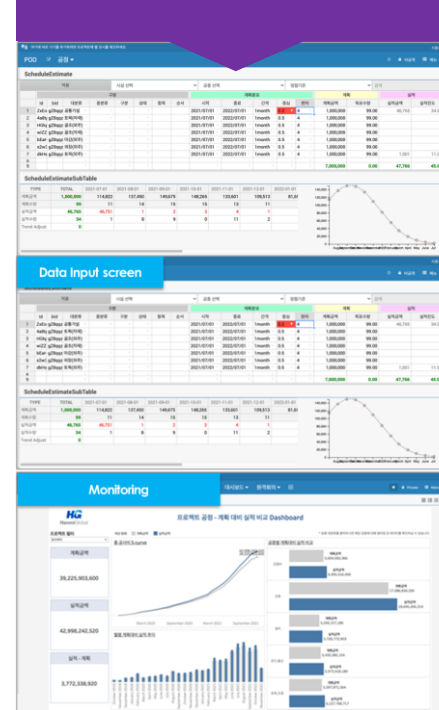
POD 공정

ScheduleEstimate

ScheduleEstimateSubTable

| TYPE | TOTAL | 2021-07-01 | 2021-08-01 | 2021-09-01 | 2021-10-01 | 2021-11-01 | 2021-12-01 | 2022-01-01 |
|---|---|---|---|---|---|---|---|---|
| 계획금액 | 1,000,000 | 114,822 | 137,460 | 149,675 | 148,265 | 133,601 | 109,513 | 81,61 |
| 계획수량 | 99 | 11 | 14 | 15 | 15 | 13 | 11 | |
| 실적금액 | 46,765 | 46,751 | 1 | 2 | 3 | 4 | 1 | |
| 실적수량 | 34 | 1 | 8 | 9 | 5 | 11 | 2 | |
| Trend Adjust | 0 | | | | | | | |

1,000,000 99.00 46,765

7,000,000 0.00 47,766

Data Input screen

ScheduleEstimate

ScheduleEstimateSubTable

| TYPE | TOTAL | 2021-07-01 | 2021-08-01 | 2021-09-01 | 2021-10-01 | 2021-11-01 | 2021-12-01 | 2022-01-01 |
|---|---|---|---|---|---|---|---|---|
| 계획금액 | 1,000,000 | 114,822 | 137,460 | 149,675 | 148,265 | 133,601 | 109,513 | 81,61 |
| 계획수량 | 99 | 11 | 14 | 15 | 15 | 13 | 11 | |
| 실적금액 | 46,765 | 46,751 | 1 | 2 | 3 | 4 | 1 | |
| 실적수량 | 34 | 1 | 8 | 9 | 5 | 11 | 2 | |
| Trend Adjust | 0 | | | | | | | |

7,000,000 0.00 47,766

Monitoring

대시보드 통계화면

HG

프로젝트 공정 - 계획 대비 실적 비교 Dashboard

계획금액
39,225,903,600

실적금액
42,998,242,520

실적 - 계획
3,772,338,920

총 공사진도 curve

월별 계획대비 실적 추이

공정별 계획대비 실적 비교